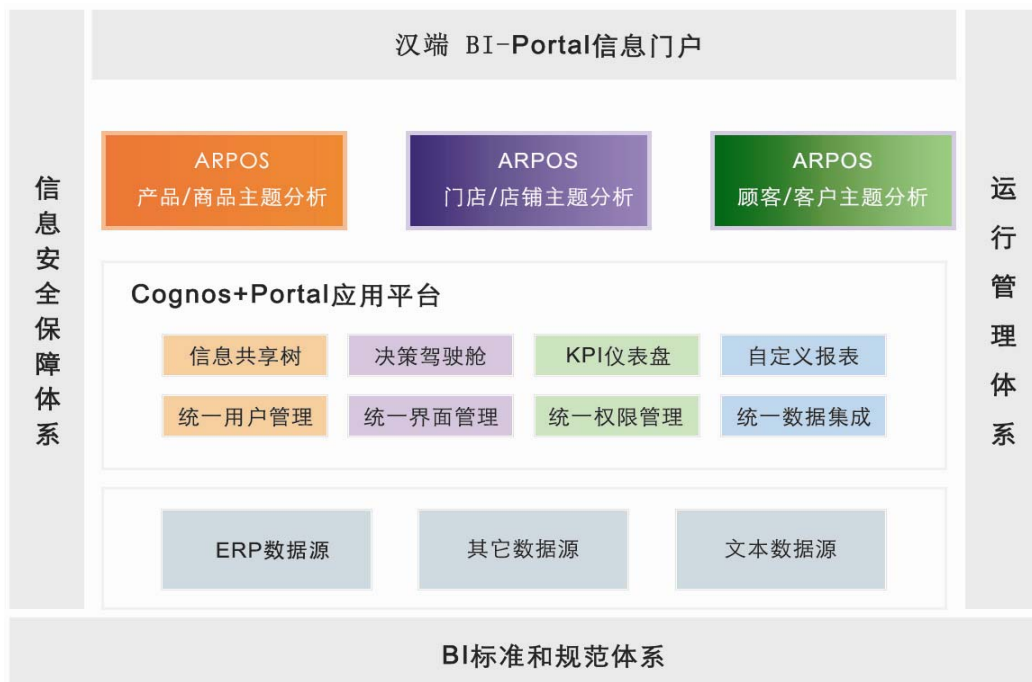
汉端 BI-Portal信息门户

信息安全保障体系

ARPOS
产品/商品主题分析

ARPOS
门店/店铺主题分析

ARPOS
顾客/客户主题分析

Cognos+Portal应用平台

信息共享树

决策驾驶舱

KPI仪表盘

自定义报表

统一用户管理

统一界面管理

统一权限管理

统一数据集成

ERP数据源

其它数据源

文本数据源

运行管理体系

BI标准和规范体系